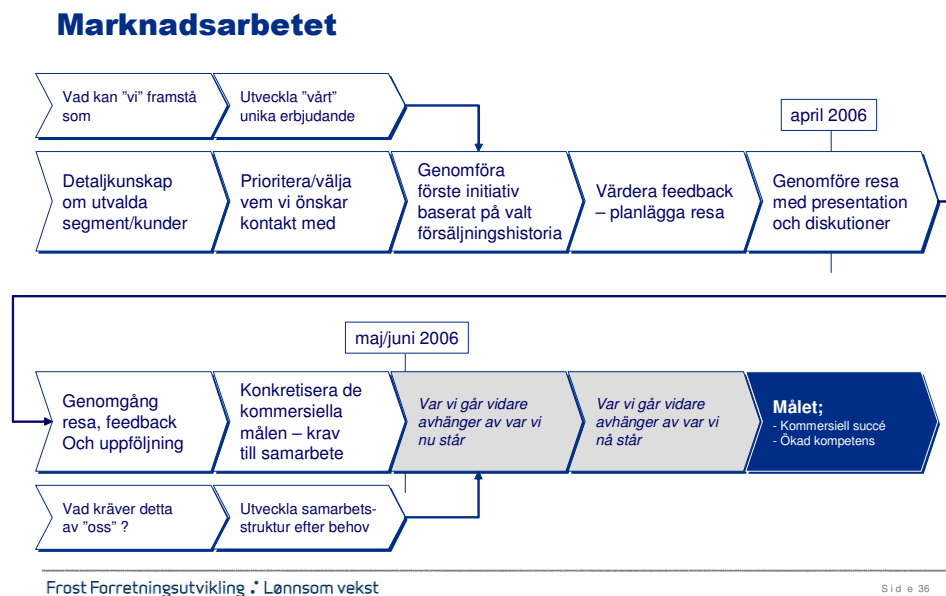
Marknadsarbetet

Vad kan "vi" framstå som

Utveckla "vårt" unika erbjudande

april 2006

Detaljkunskap om utvalda segment/kunder

Prioritera/välja vem vi önskar kontakt med

Genomföra förste initiativ baserat på valt försäljningshistoria

Värdera feedback – planlägga resa

Genomföre resa med presentation och diskutioner

maj/juni 2006

Genomgång resa, feedback Och uppföljning

Konkretisera de kommersiella målen – krav till samarbete

Var vi går vidare avhänger av var vi nu står

Var vi går vidare avhänger av var vi nå står

Målet;
- Kommersiell succé
- Ökad kompetens

Vad kräver detta av "oss" ?

Utveckla samarbetsstruktur efter behov

Frost Forretningsutvikling ∴ Lønnsom vekst

Side 36